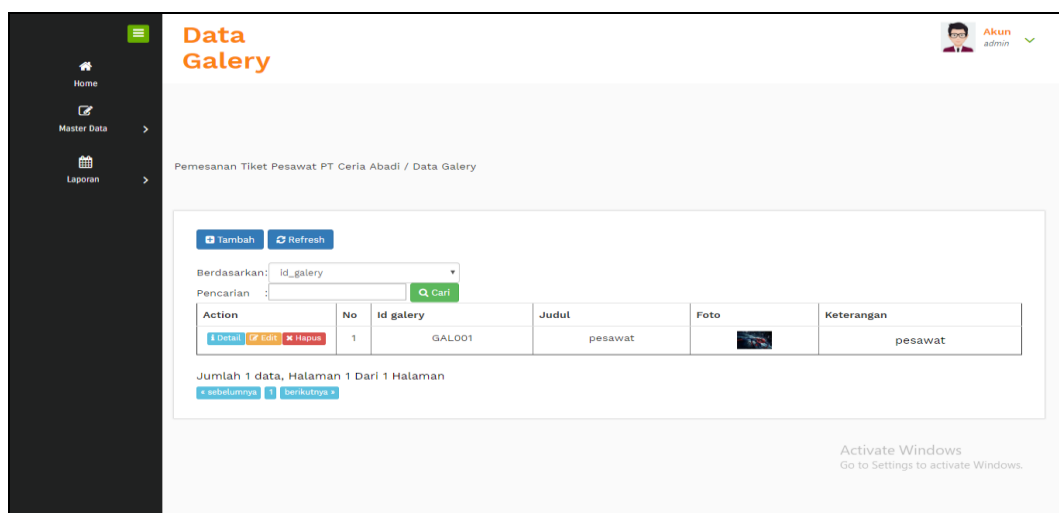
Home
Master Data
Laporan

Data Galery

Akun
admin

Pemesanan Tiket Pesawat PT Ceria Abadi / Data Galery

Tambah
Refresh

Berdasarkan: id_galery
Pencarian :
Cari

| Action | No | Id galery | Judul | Foto | Keterangan |
|---|---|---|---|---|---|
| Detail Edit Hapus | 1 | GAL001 | pesawat | | pesawat |

Jumlah 1 data, Halaman 1 Dari 1 Halaman
« sebelumnya 1 berikutnya »

Activate Windows
Go to Settings to activate Windows.